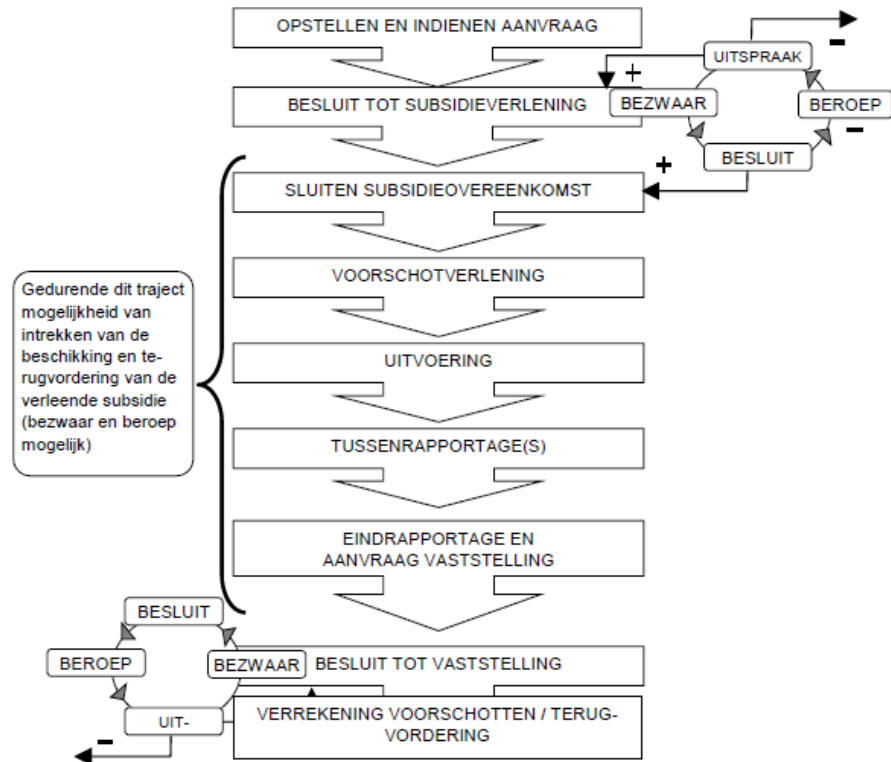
OPSTELLEN EN INDIENEN AANVRAAG

UITSPRAAK

–

+

BESLUIT TOT SUBSIDIEVERLENING

BEZWAAR

BEROEP

–

BESLUIT

+

SLUITEN SUBSIDIEOVEREENKOMST

Gedurende dit traject mogelijkheid van intrekken van de beschikking en terugvordering van de verleende subsidie (bezwaar en beroep mogelijk)

VOORSCHOTVERLENING

UITVOERING

TUSSENRAPPORTAGE(S)

EINDRAPPORTAGE EN AANVRAAG VASTSTELLING

BESLUIT

BEROEP

BEZWAAR

BESLUIT TOT VASTSTELLING

UIT-

–

VERREKENING VOORSCHOTTEN / TERUGVORDERING